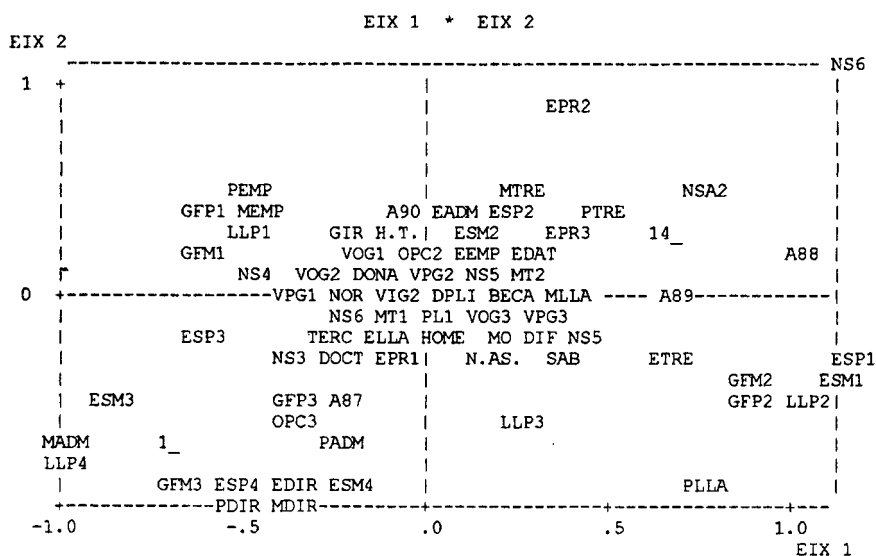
EIX 1 * EIX 2

EIX 2

NS6

1

EPR2

PEMP MTRE NSA2

GFP1 MEMP A90 EADM ESP2 PTRE

LLP1 GIR H.T. ESM2 EPR3 14_

GFM1 VOG1 OPC2 EEMP EDAT A88

NS4 VOG2 DONA VPG2 NS5 MT2

0 VPG1 NOR VIG2 DPLI BECA MLLA ---- A89

NS6 MT1 PL1 VOG3 VPG3

ESP3 TERC ELLA HOME MO DIF NS5

NS3 DOCT EPR1 N.AS. SAB ETRE ESP1

GFM2 ESM1

ESM3 GFP3 A87 GFP2 LLP2

OPC3 LLP3

MADM 1_ PADM

LLP4

GFM3 ESP4 EDIR ESM4 PLLA

PDIR MDIR

-1.0 -.5 .0 .5 1.0

EIX 1